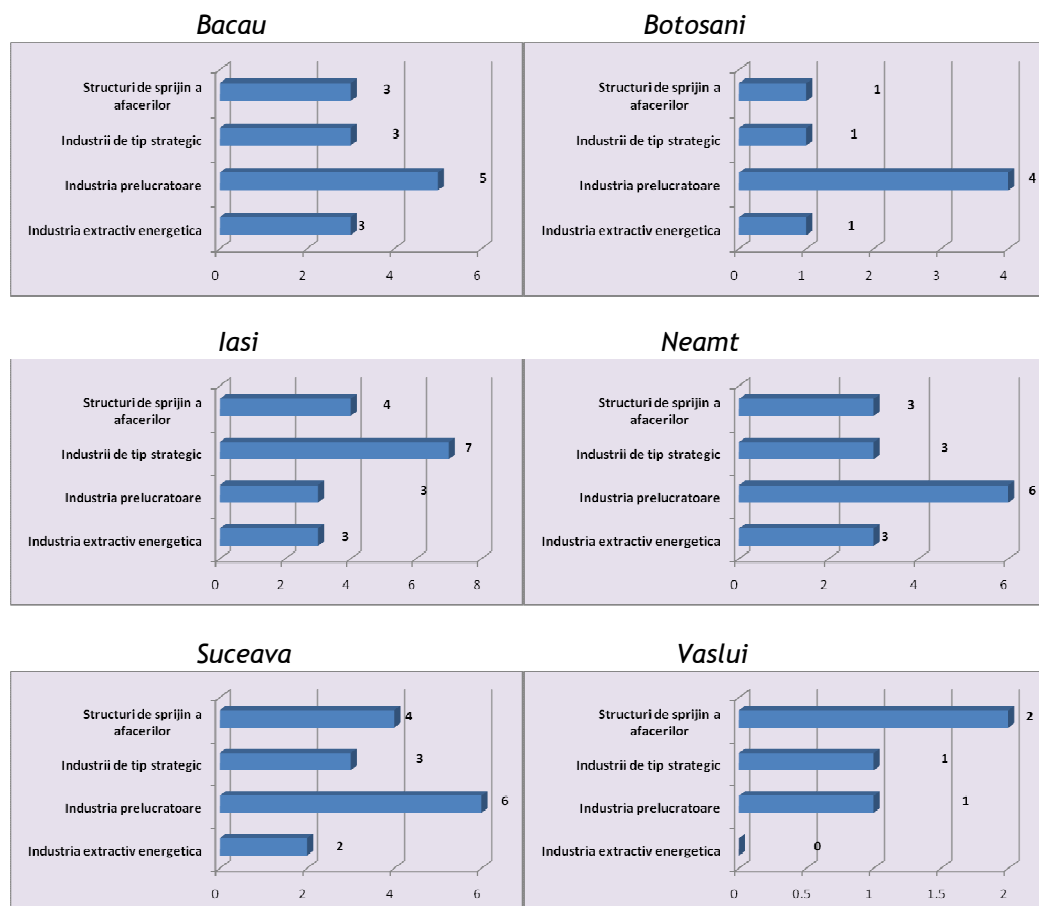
Bacau

Structuri de sprijin a afacerilor 3
Industrii de tip strategic 3
Industria prelucratoare 5
Industria extractiv energetica 3

0 2 4 6

Botosani

Structuri de sprijin a afacerilor 1
Industrii de tip strategic 1
Industria prelucratoare 4
Industria extractiv energetica 1

0 1 2 3 4

Iasi

Structuri de sprijin a afacerilor 4
Industrii de tip strategic 7
Industria prelucratoare 3
Industria extractiv energetica 3

0 2 4 6 8

Neamt

Structuri de sprijin a afacerilor 3
Industrii de tip strategic 3
Industria prelucratoare 6
Industria extractiv energetica 3

0 2 4 6

Suceava

Structuri de sprijin a afacerilor 4
Industrii de tip strategic 3
Industria prelucratoare 6
Industria extractiv energetica 2

0 2 4 6

Vaslui

Structuri de sprijin a afacerilor 2
Industrii de tip strategic 1
Industria prelucratoare 1
Industria extractiv energetica 0

0 0.5 1 1.5 2